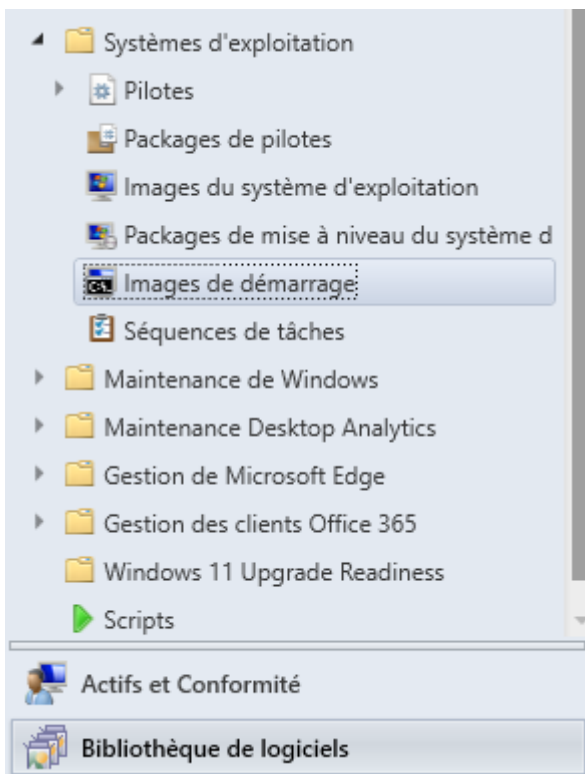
Systèmes d'exploitation
Pilotes
Packages de pilotes
Images du système d'exploitation
Packages de mise à niveau du système d
Images de démarrage
Séquences de tâches
Maintenance de Windows
Maintenance Desktop Analytics
Gestion de Microsoft Edge
Gestion des clients Office 365
Windows 11 Upgrade Readiness
Scripts
Actifs et Conformité
Bibliothèque de logiciels